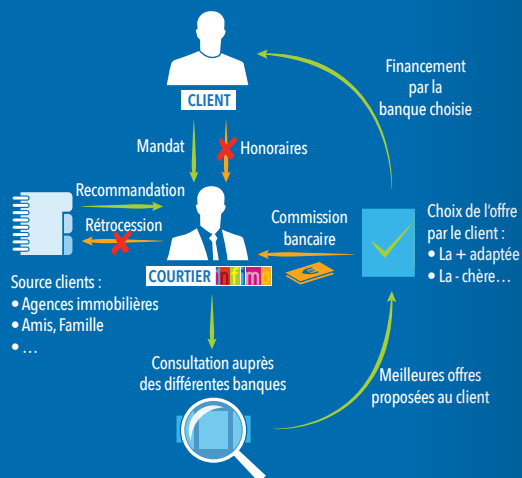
CLIENT

Financement par la banque choisie

Mandat

Honoraires

Recommandation

Rétrocession

Commission bancaire

COURTIER infim

Choix de l'offre par le client :
• La + adaptée
• La - chère…

Source clients :
• Agences immobilières
• Amis, Famille
• …

Consultation auprès des différentes banques

Meilleures offres proposées au client